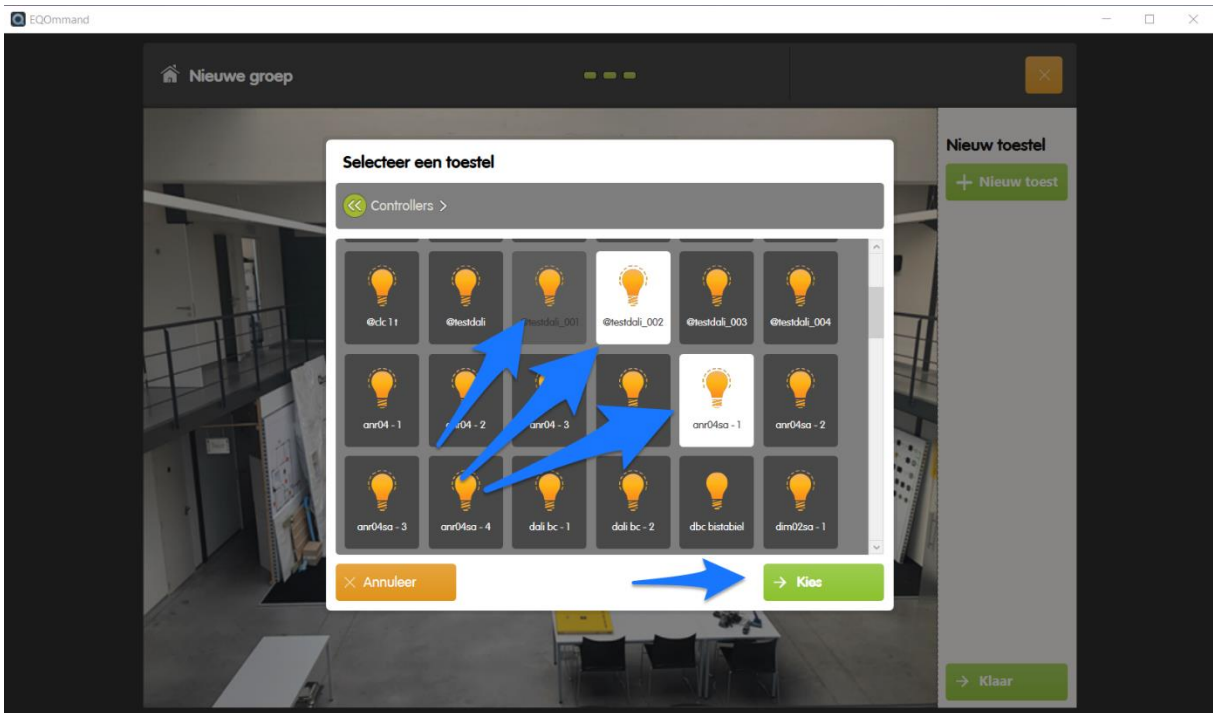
EQOmmand

Nieuwe groep

Nieuw toestel

+ Nieuw toest

Selecteer een toestel

Controllers >

@clc 1t
@testdali
@testdali_001
@testdali_002
@testdali_003
@testdali_004

anr04 - 1
anr04 - 2
anr04 - 3
anr04sa - 1
anr04sa - 2

anr04sa - 3
anr04sa - 4
dali bc - 1
dali bc - 2
dbc bistabiel
dim02sa - 1

Annuleer

Kies

Klaar